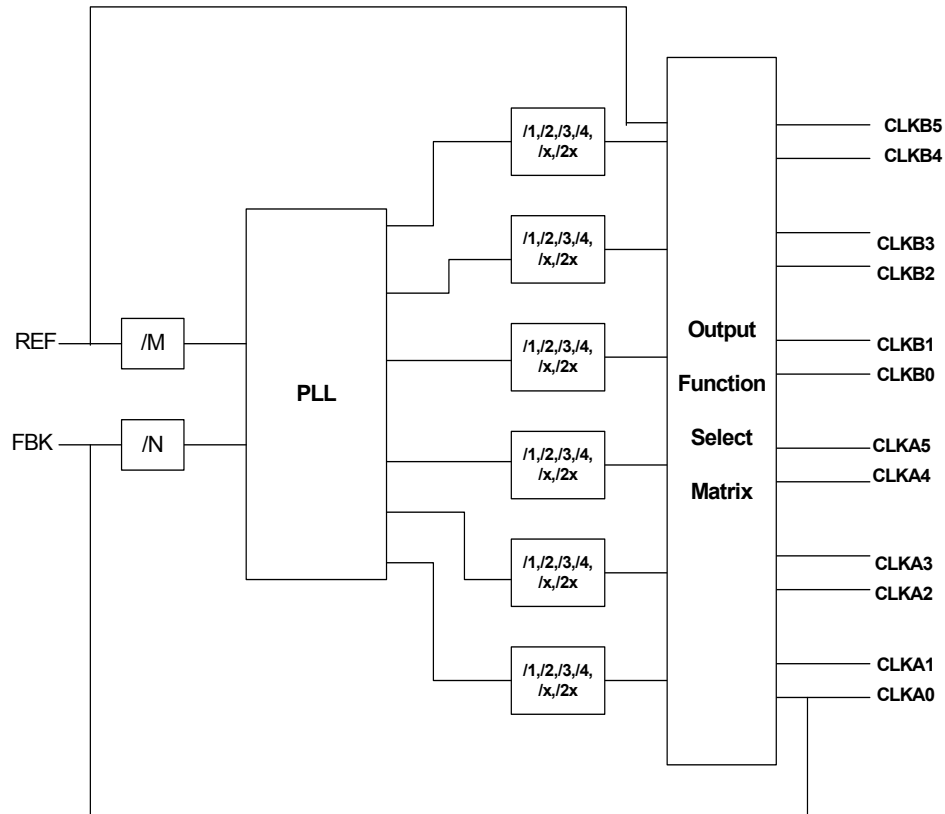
REF
FBK
/M
/N
PLL
/1,/2,/3,/4, /x,/2x
/1,/2,/3,/4, /x,/2x
/1,/2,/3,/4, /x,/2x
/1,/2,/3,/4, /x,/2x
/1,/2,/3,/4, /x,/2x
/1,/2,/3,/4, /x,/2x
Output Function Select Matrix
CLKB5
CLKB4
CLKB3
CLKB2
CLKB1
CLKB0
CLKA5
CLKA4
CLKA3
CLKA2
CLKA1
CLKA0